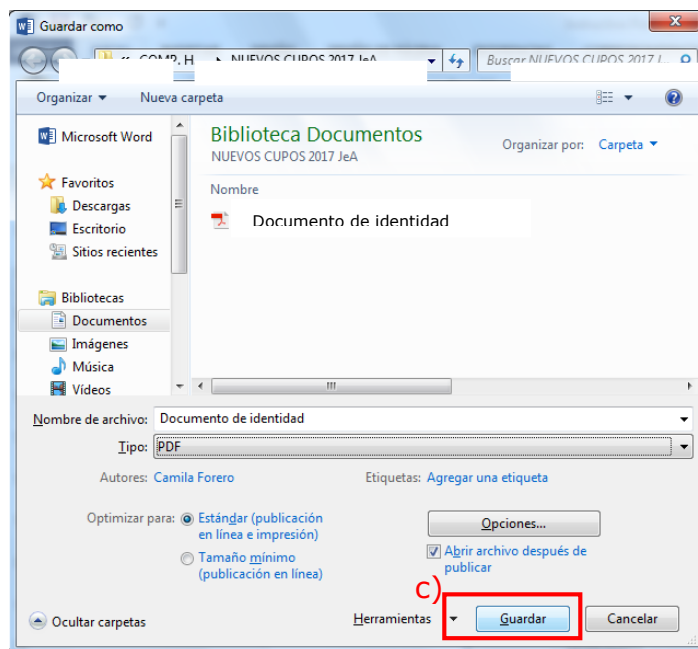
Guardar como

« COMP. H... ▸ NUEVOS CUPOS 2017 JeA

Buscar NUEVOS CUPOS 2017 J...

Organizar ▾ Nueva carpeta

Microsoft Word

Favoritos
Descargas
Escritorio
Sitios recientes

Bibliotecas
Documentos
Imágenes
Música
Vídeos

Biblioteca Documentos
NUEVOS CUPOS 2017 JeA

Organizar por: Carpeta ▾

Nombre

Documento de identidad

Nombre de archivo: Documento de identidad

Tipo: PDF

Autores: Camila Forero

Etiquetas: Agregar una etiqueta

Optimizar para: Estándar (publicación en línea e impresión)

Tamaño mínimo (publicación en línea)

Opciones...

Abrir archivo después de publicar

c)

Ocultar carpetas

Herramientas ▾

Guardar

Cancelar